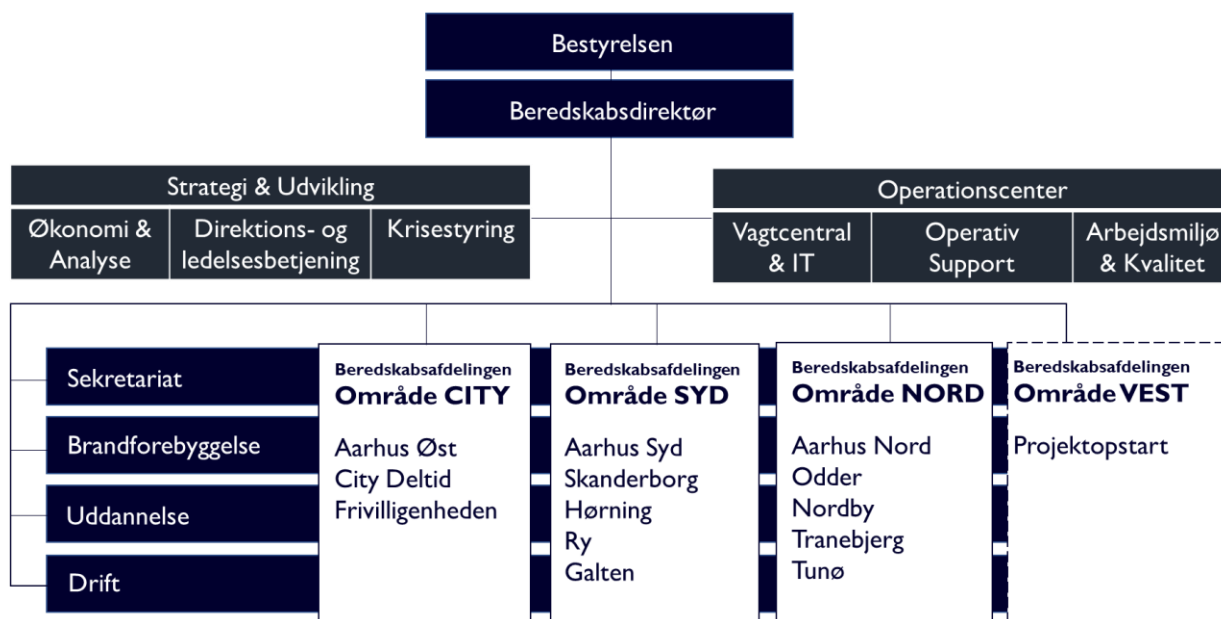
Bestyrelsen

Beredskabsdirektør

Strategi & Udvikling

Økonomi & Analyse

Direktions- og ledelsesbetjening

Krisestyring

Operationscenter

Vagtcentral & IT

Operativ Support

Arbejdsmiljø & Kvalitet

Sekretariat

Brandforebyggelse

Uddannelse

Drift

Beredskabsafdelingen
Område CITY

Aarhus Øst
City Deltid
Frivilligenheden

Beredskabsafdelingen
Område SYD

Aarhus Syd
Skanderborg
Hørning
Ry
Galten

Beredskabsafdelingen
Område NORD

Aarhus Nord
Odder
Nordby
Tranebjerg
Tunø

Beredskabsafdelingen
Område VEST

Projektopstart